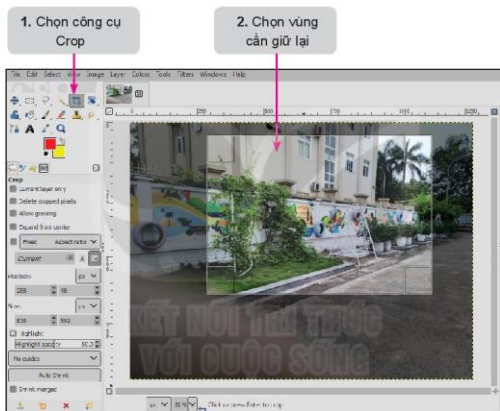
1. Chọn công cụ Crop

2. Chọn vùng cần giữ lại

File Edit Select View Image Layer Colors Tools Filters Windows Help

Crop

Current layer only

Delete cropped pixels

Allow growing

Expand from center

Fixed Aspect ratio

Current

Position:

px

Size:

px

Highlight

Highlight opacity

No guides

Auto Shrink

Shrink merged

KẾT NỐI TRI THỨC VỚI CUỘC SỐNG

Click or press Enter to crop